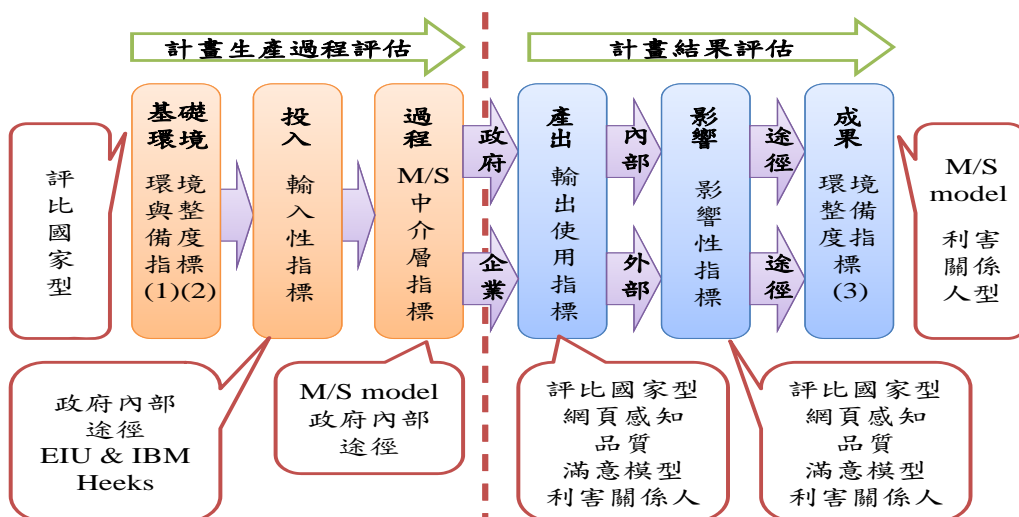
計畫生產過程評估

計畫結果評估

評比國家型

基礎環境

環境與整備度指標(1)(2)

投入

輸入性指標

過程

M/S中介層指標

政府

企業

產出

輸出使用指標

內部

外部

影響

影響性指標

途徑

途徑

成果

環境整備度指標(3)

M/S model

利害關係人型

政府內部途徑
EIU & IBM
Heeks

M/S model
政府內部途徑

評比國家型
網頁感知
品質
滿意模型
利害關係人

評比國家型
網頁感知
品質
滿意模型
利害關係人